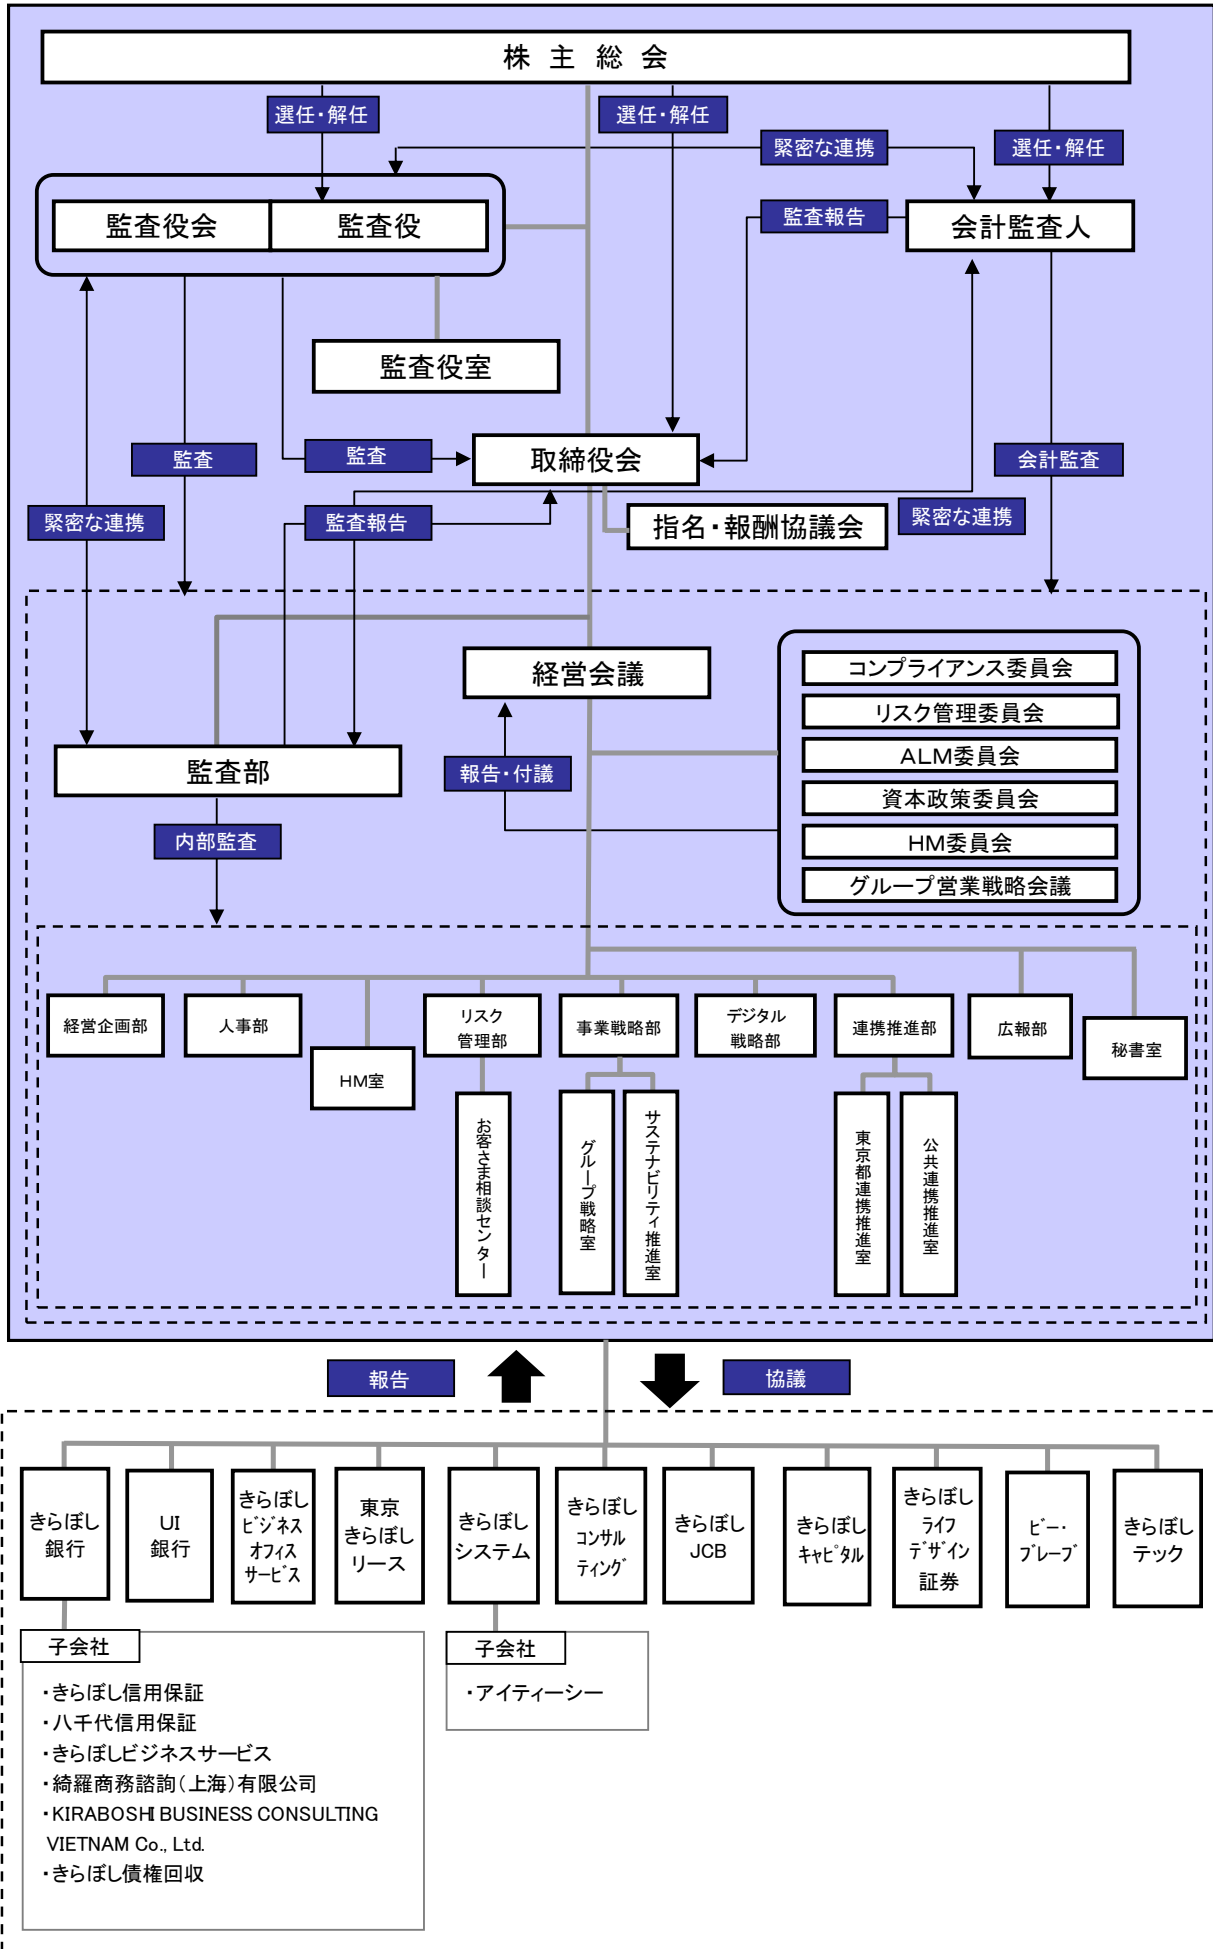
株 主 総 会

選任・解任

選任・解任

緊密な連携

選任・解任

監査役会

監査役

監査報告

会計監査人

監査役室

監査

監査

取締役会

会計監査

緊密な連携

監査報告

指名・報酬協議会

緊密な連携

経営会議

コンプライアンス委員会

リスク管理委員会

ALM委員会

資本政策委員会

HM委員会

グループ営業戦略会議

監査部

報告・付議

内部監査

経営企画部

人事部

HM室

リスク管理部

事業戦略部

デジタル戦略部

連携推進部

広報部

秘書室

お客さま相談センター

グループ戦略室

サステナビリティ推進室

東京都連携推進室

公共連携推進室

報告

協議

きらぼし銀行

UI銀行

きらぼしビジネスオフィスサービス

東京きらぼしリース

きらぼしシステム

きらぼしコンサルティング

きらぼしJCB

きらぼしキャピタル

きらぼしライフデザイン証券

ビー・ブレーブ

きらぼしテック

子会社

・きらぼし信用保証
・八千代信用保証
・きらぼしビジネスサービス
・綺羅商務諮詢(上海)有限公司
・KIRABOSHI BUSINESS CONSULTING VIETNAM Co., Ltd.
・きらぼし債権回収

子会社

・アイティーシー